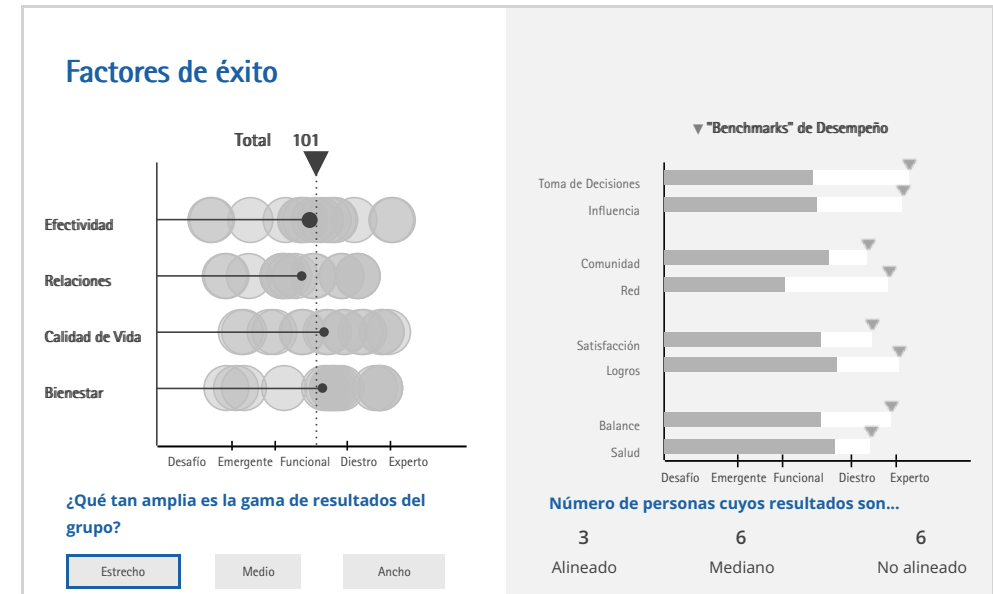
Factores de éxito

Total 101

Efectividad

Relaciones

Calidad de Vida

Bienestar

Desafío Emergente Funcional Diestro Experto

¿Qué tan amplia es la gama de resultados del grupo?

Estrecho Medio Ancho

"Benchmarks" de Desempeño

Toma de Decisiones

Influencia

Comunidad

Red

Satisfacción

Logros

Balance

Salud

Desafío Emergente Funcional Diestro Experto

Número de personas cuyos resultados son...

3
Alineado

6
Mediano

6
No alineado